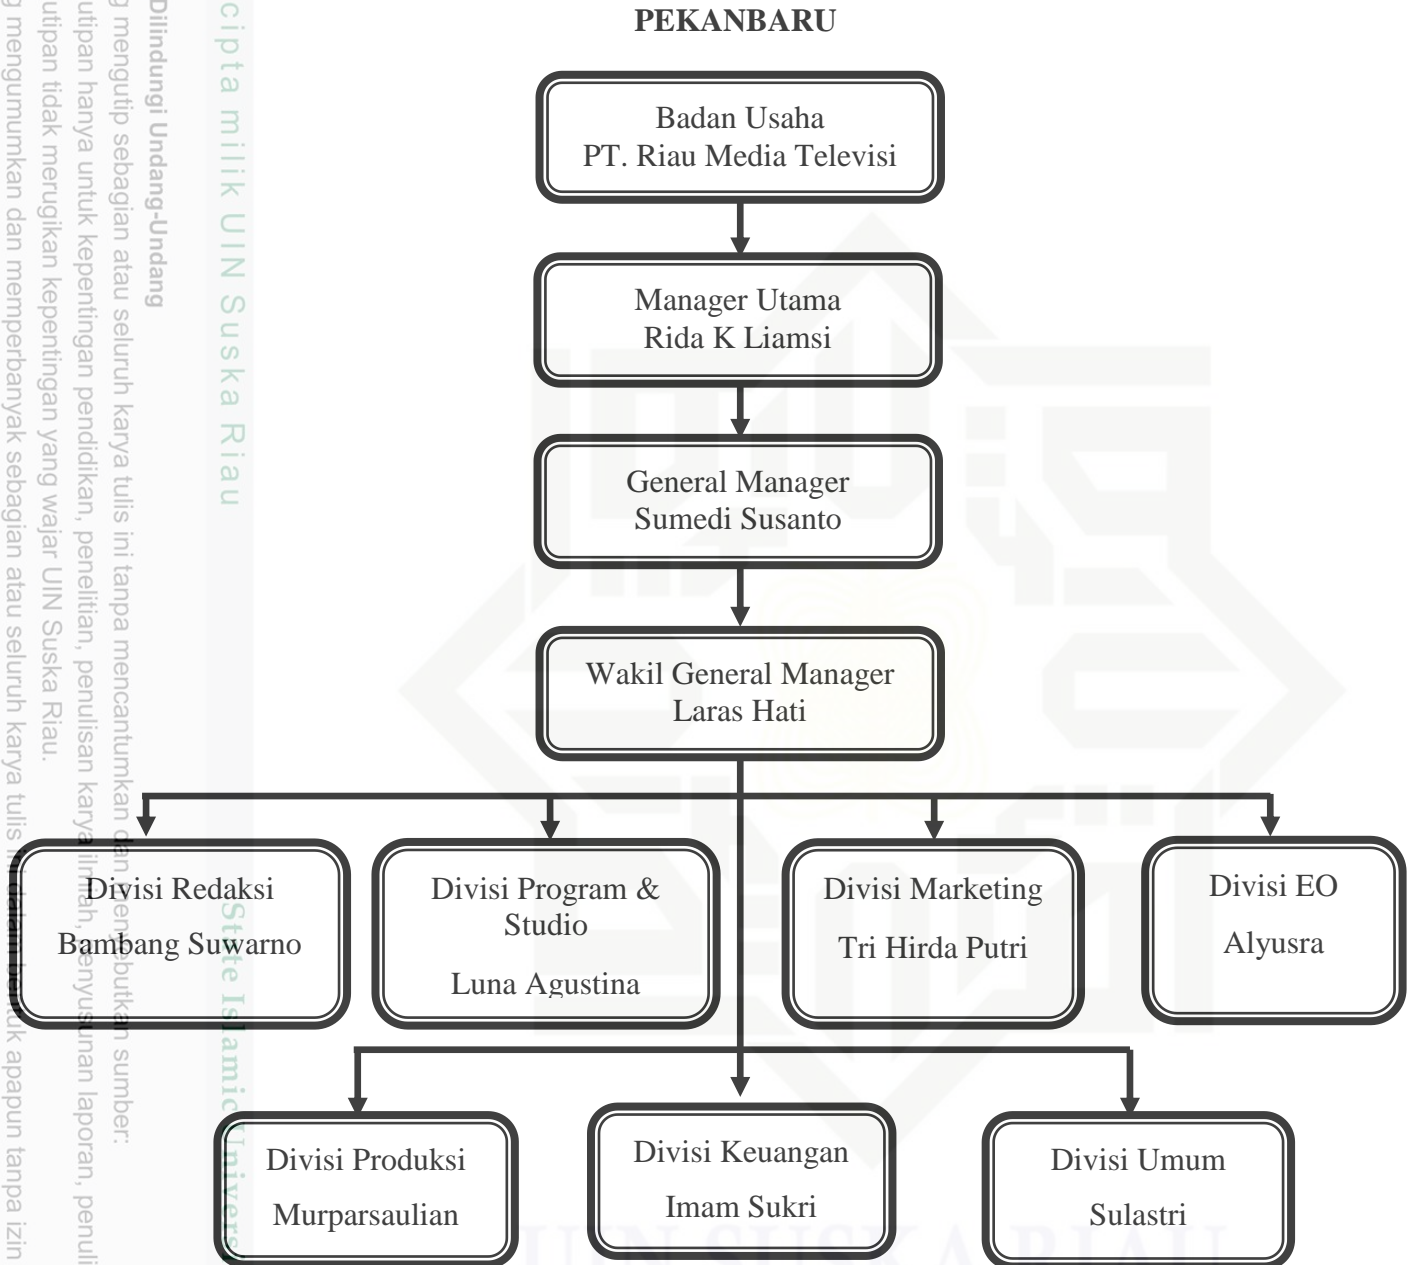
PEKANBARU

Badan Usaha
PT. Riau Media Televisi

Manager Utama
Rida K Liamsi

General Manager
Sumedi Susanto

Wakil General Manager
Laras Hati

Divisi Redaksi
Bambang Suwarno

Divisi Program & Studio
Luna Agustina

Divisi Marketing
Tri Hirda Putri

Divisi EO
Alyusra

Divisi Produksi
Murparsaulian

Divisi Keuangan
Imam Sukri

Divisi Umum
Sulastri

cipta milik UIN Suska Riau

Dilindungi Undang-Undang
g mengutip sebagian atau seluruh karya tulis ini tanpa mencantumkan dan menyebutkan sumber:
utipan hanya untuk kepentingan pendidikan, penelitian, penulisan karya ilmiah, penyusunan laporan, penuli
utipan tidak merugikan kepentingan yang wajar UIN Suska Riau.
g mengumumkan dan memperbanyak sebagian atau seluruh karya tulis ini dalam bentuk apapun tanpa izin

State Islamic Univers

UIN SUSKA RIAU